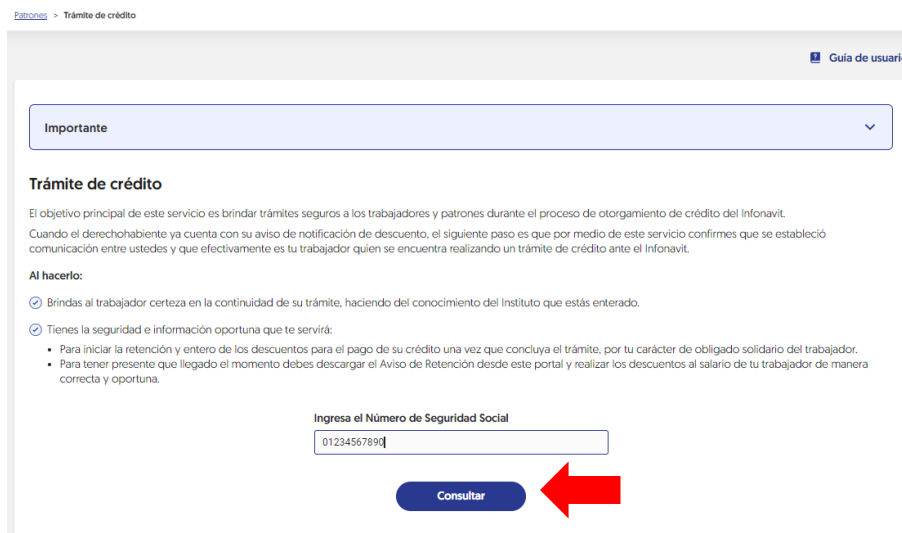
Patrones > Trámite de crédito

Guía de usuari

Importante

Trámite de crédito

El objetivo principal de este servicio es brindar trámites seguros a los trabajadores y patrones durante el proceso de otorgamiento de crédito del Infonavit.

Cuando el derechohabiente ya cuenta con su aviso de notificación de descuento, el siguiente paso es que por medio de este servicio confirmes que se estableció comunicación entre ustedes y que efectivamente es tu trabajador quien se encuentra realizando un trámite de crédito ante el Infonavit.

Al hacerlo:

Brindas al trabajador certeza en la continuidad de su trámite, haciendo del conocimiento del Instituto que estás enterado.

Tienes la seguridad e información oportuna que te servirá:

- Para iniciar la retención y entero de los descuentos para el pago de su crédito una vez que concluya el trámite, por tu carácter de obligado solidario del trabajador.
- Para tener presente que llegado el momento debes descargar el Aviso de Retención desde este portal y realizar los descuentos al salario de tu trabajador de manera correcta y oportuna.

Ingresa el Número de Seguridad Social

01234567890

Consultar